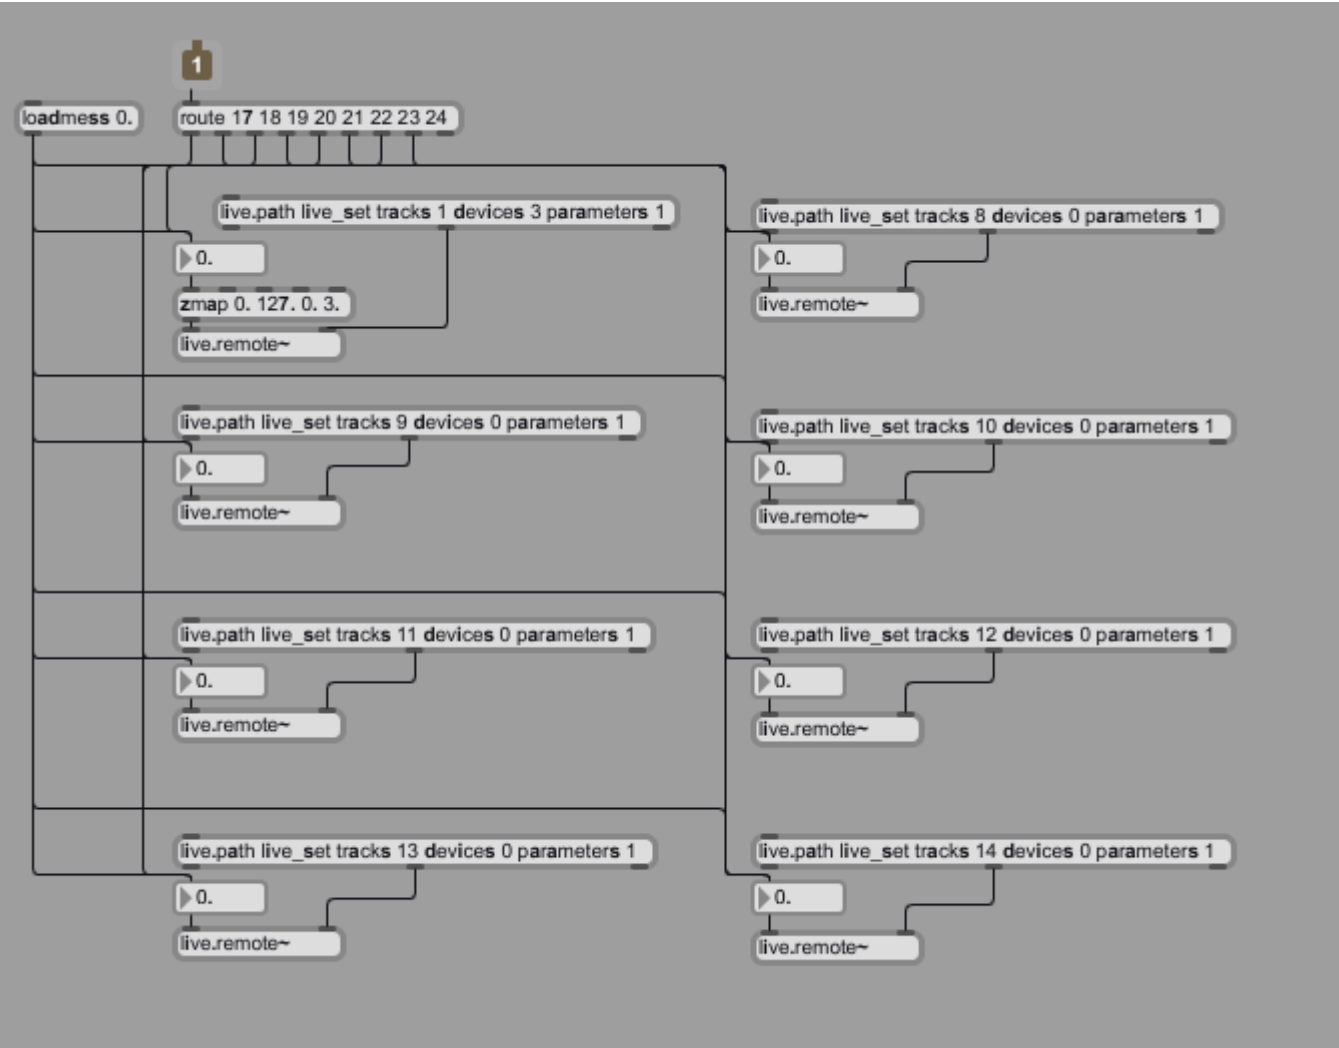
1

loadmess 0.

route 17 18 19 20 21 22 23 24

live.path live_set tracks 1 devices 3 parameters 1

0.

zmap 0. 127. 0. 3.

live.remote~

live.path live_set tracks 8 devices 0 parameters 1

0.

live.remote~

live.path live_set tracks 9 devices 0 parameters 1

0.

live.remote~

live.path live_set tracks 10 devices 0 parameters 1

0.

live.remote~

live.path live_set tracks 11 devices 0 parameters 1

0.

live.remote~

live.path live_set tracks 12 devices 0 parameters 1

0.

live.remote~

live.path live_set tracks 13 devices 0 parameters 1

0.

live.remote~

live.path live_set tracks 14 devices 0 parameters 1

0.

live.remote~